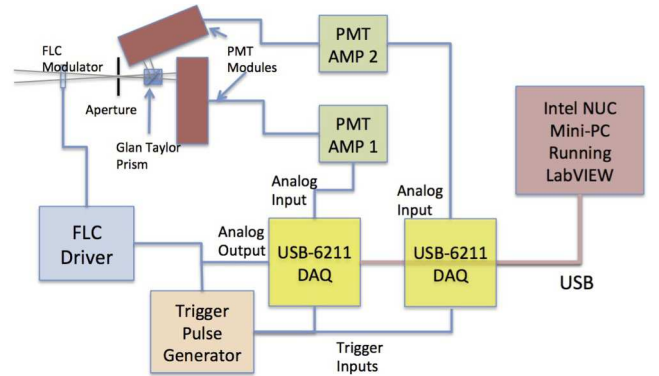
FLC Modulator

Aperture

Glan Taylor Prism

PMT Modules

PMT AMP 2

PMT AMP 1

Intel NUC Mini-PC Running LabVIEW

Analog Input

Analog Input

FLC Driver

Analog Output

USB-6211 DAQ

USB-6211 DAQ

USB

Trigger Pulse Generator

Trigger Inputs